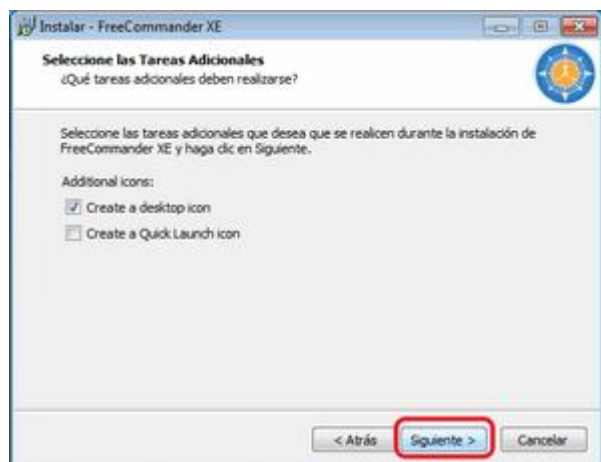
Instalar - FreeCommander XE

Seleccione las Tareas Adicionales
¿Qué tareas adicionales deben realizarse?

Seleccione las tareas adicionales que desea que se realicen durante la instalación de FreeCommander XE y haga clic en Siguiente.

Additional icons:

Create a desktop icon

Create a Quick Launch icon

< Atrás

Siguiente >

Cancelar